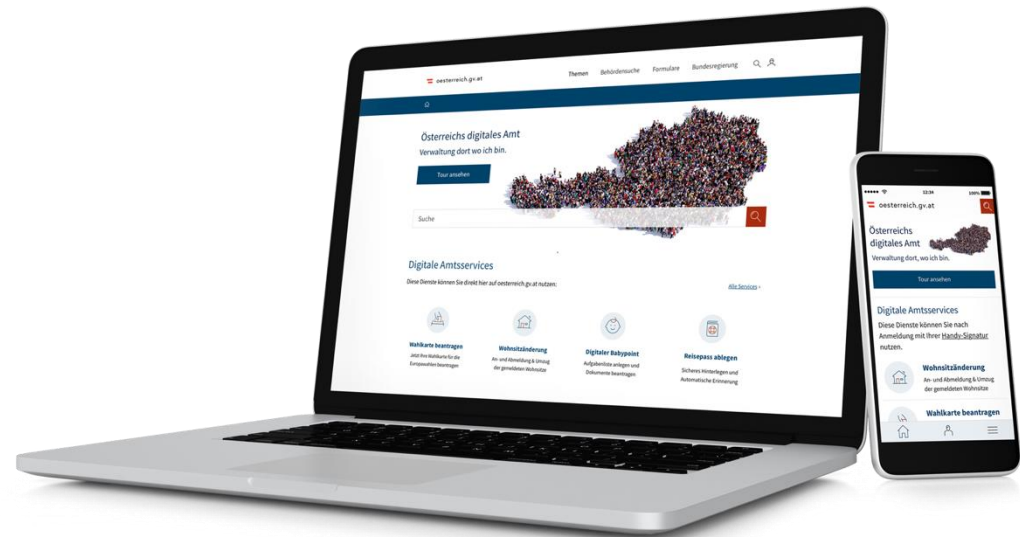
oesterreich.gv.at

Themen Behördensuche Formulare Bundesregierung

Österreichs digitales Amt

Verwaltung dort wo ich bin.

Tour ansehen

Suche

Digitale Amtsservices

Diese Dienste können Sie direkt hier auf oesterreich.gv.at nutzen:

Alle Services

Wahlkarte beantragen
Jetzt Ihre Wahlkarte für die Europawahlen beantragen

Wohnsitzänderung
An- und Abmeldung & Umzug der gemeldeten Wohnsitze

Digitaler Babypoint
Aufgabenliste anlegen und Dokumente beantragen

Reisepass ablegen
Sicheres Hinterlegen und Automatische Erinnerung

12:34

100%

oesterreich.gv.at

Österreichs digitales Amt

Verwaltung dort, wo ich bin.

Tour ansehen

Digitale Amtsservices

Diese Dienste können Sie nach Anmeldung mit Ihrer Handy-Signatur nutzen.

Wohnsitzänderung
An- und Abmeldung & Umzug der gemeldeten Wohnsitze

Wahlkarte beantragen